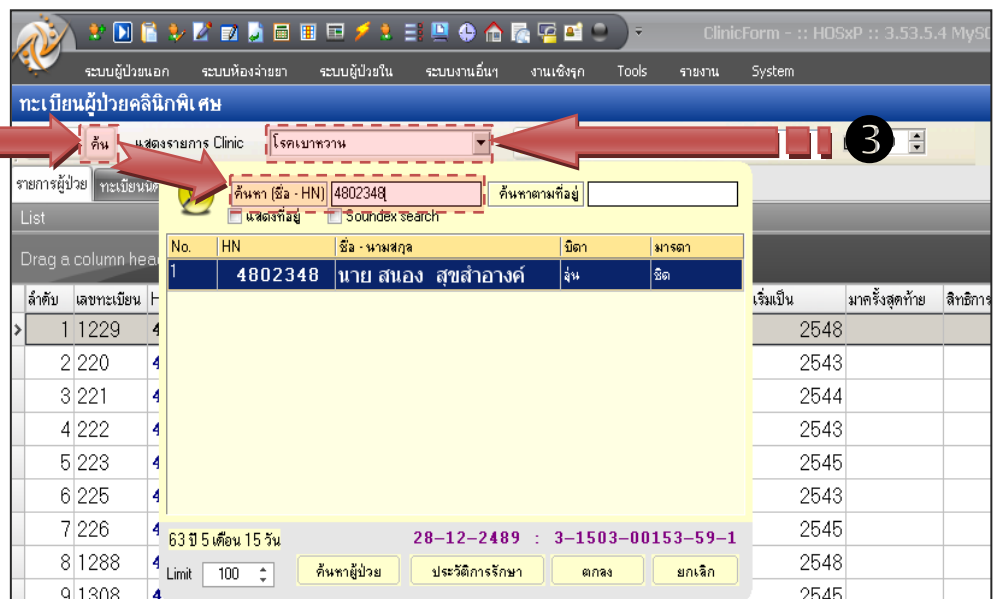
ClinicForm - :: HOSxP :: 3.53.5.4 MyS

ระบบผู้ป่วยนอก ระบบห้องจ่ายยา ระบบผู้ป่วยใน ระบบงานอื่นๆ งานเชิงรุก Tools รายงาน System

ทะเบียนผู้ป่วยคลินิกพิเศษ

ค้น แสดงรายการ Clinic โรคเบาหวาน

3

รายการผู้ป่วย ทะเบียนนัด

List

Drag a column head

ค้นหา (ชื่อ - HN) 4802348 ค้นหาตามที่อยู่

แสดงที่อยู่ Soundex search

| No. | HN | ชื่อ - นามสกุล | บิดา | มารดา |
|---|---|---|---|---|
| 1 | 4802348 | นาย สนอง สุขสำอางค์ | จุ่น | ชิด |

| ลำดับ | เลขทะเบียน | H | เริ่มเป็น | มาครั้งสุดท้าย | สิทธิการ |
|---|---|---|---|---|---|
| 1 | 1229 | 4 | 2548 | | |
| 2 | 220 | 4 | 2543 | | |
| 3 | 221 | 4 | 2544 | | |
| 4 | 222 | 4 | 2543 | | |
| 5 | 223 | 4 | 2545 | | |
| 6 | 225 | 4 | 2543 | | |
| 7 | 226 | 4 | 2545 | | |
| 8 | 1288 | 4 | 2548 | | |
| 9 | 1308 | 4 | 2545 | | |

63 ปี 5 เดือน 15 วัน 28-12-2489 : 3-1503-00153-59-1

Limit 100 ค้นหาผู้ป่วย ประวัติการรักษา ตกลง ยกเลิก